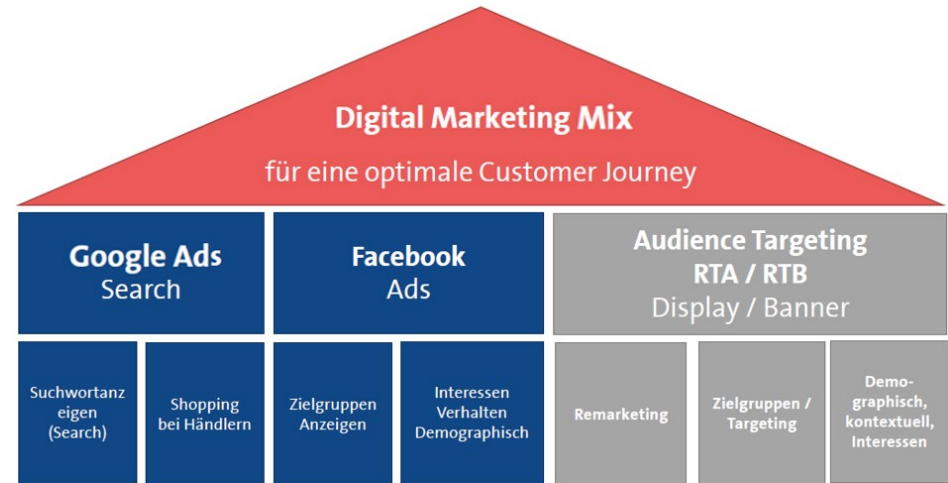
Digital Marketing Mix
für eine optimale Customer Journey

Google Ads
Search

Facebook
Ads

Audience Targeting
RTA / RTB
Display / Banner

Suchwortanzeigen (Search)

Shopping bei Händlern

Zielgruppen Anzeigen

Interessen Verhalten Demographisch

Remarketing

Zielgruppen / Targeting

Demographisch, kontextuell, Interessen